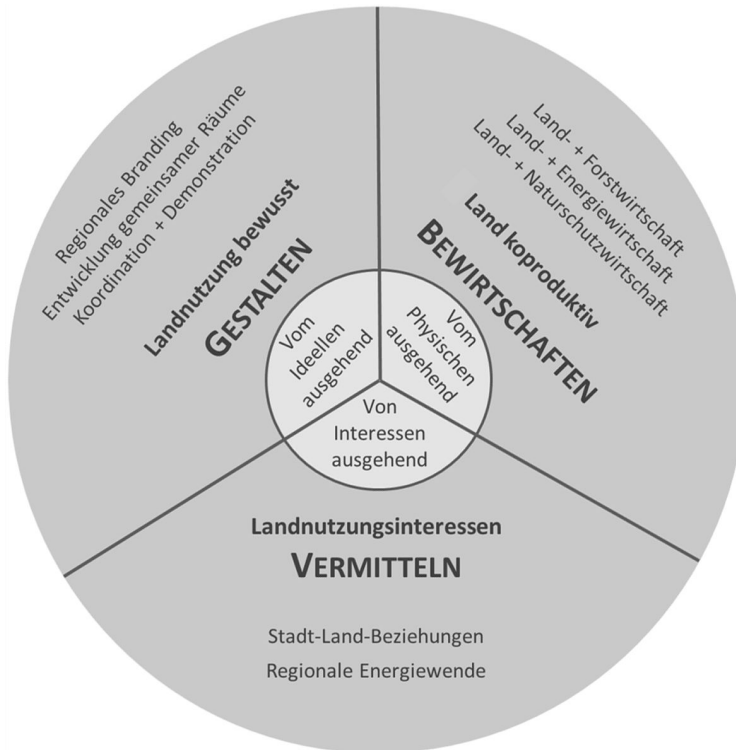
Regionales Branding
Entwicklung gemeinsamer Räume
Koordination + Demonstration

Landnutzung bewusst
GESTALTEN

Land- + Forstwirtschaft
Land- + Energiewirtschaft
Land- + Naturschutzwirtschaft

Land koproduktiv
BEWIRTSCHAFTEN

Vom Ideellen ausgehend

Vom Physischen ausgehend

Von Interessen ausgehend

Landnutzungsinteressen
VERMITTELN

Stadt-Land-Beziehungen
Regionale Energiewende